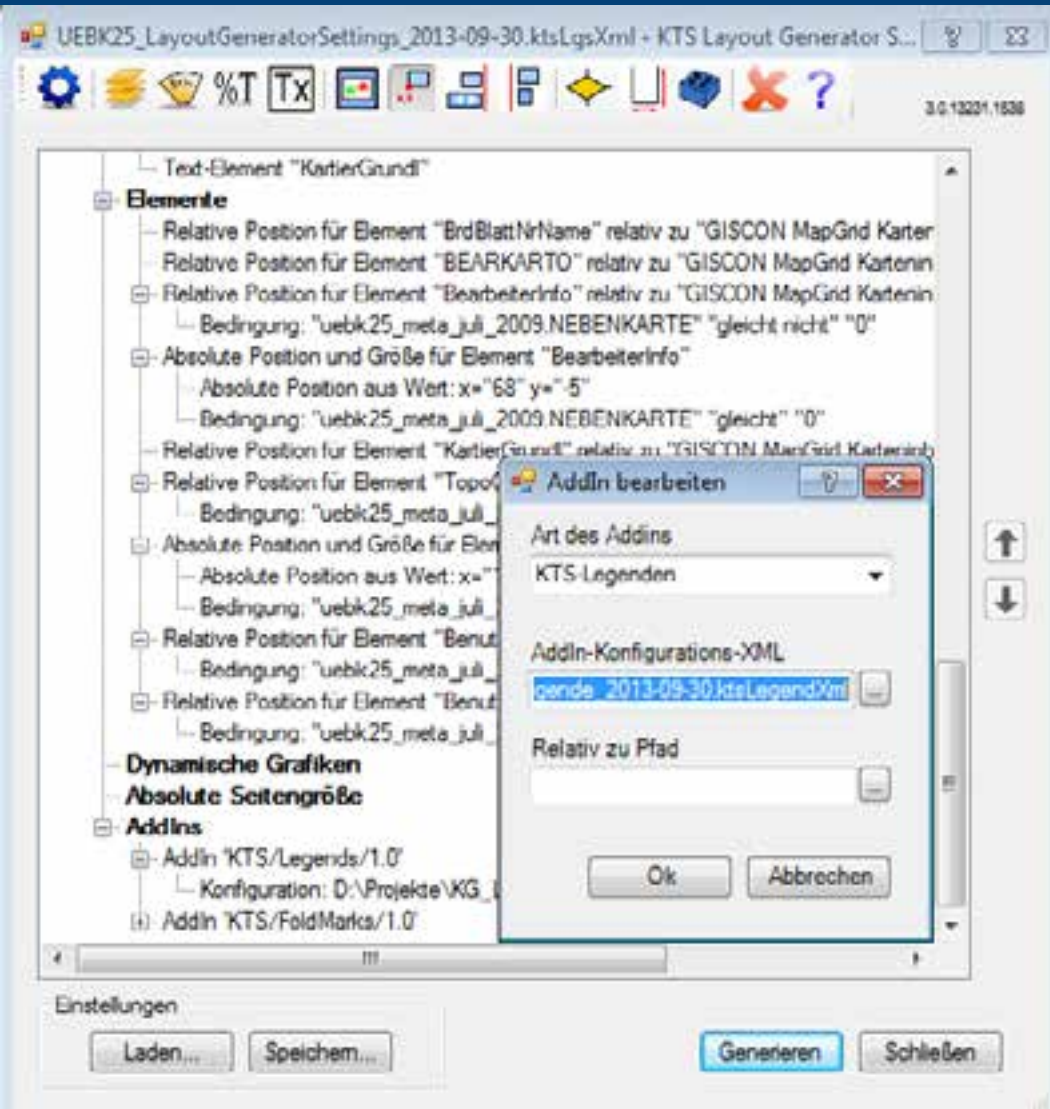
UEBK25_LayoutGeneratorSettings_2013-09-30.ktsLgsXml - KTS Layout Generator S...

%T Tx

3.0.13231.1536

Text-Element "KartierGrundl"
Elemente
Relative Position für Element "BrdBlattNrName" relativ zu "GISCON MapGrid Karter
Relative Position für Element "BEARKARTO" relativ zu "GISCON MapGrid Kartenin
Relative Position für Element "BearbeiterInfo" relativ zu "GISCON MapGrid Kartenin
Bedingung: "uebk25_meta_juli_2009.NEBENKARTE" "gleicht nicht" "0"
Absolute Position und Größe für Element "BearbeiterInfo"
Absolute Position aus Wert: x="68" y="-5"
Bedingung: "uebk25_meta_juli_2009.NEBENKARTE" "gleicht" "0"
Relative Position für Element "KartierGrundl" relativ zu "GISCON MapGrid Karteninh
Relative Position für Element "Topo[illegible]
Bedingung: "uebk25_meta_juli_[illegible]
Absolute Position und Größe für Elem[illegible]
Absolute Position aus Wert: x="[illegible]
Bedingung: "uebk25_meta_juli_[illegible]
Relative Position für Element "Benut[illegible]
Bedingung: "uebk25_meta_juli_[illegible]
Relative Position für Element "Benut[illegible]
Bedingung: "uebk25_meta_juli_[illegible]
Dynamische Grafiken
Absolute Seitengröße
AddIns
AddIn 'KTS/Legends/1.0'
Konfiguration: D:\Projekte\KG_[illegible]
AddIn 'KTS/FoldMarks/1.0'

AddIn bearbeiten
Art des AddIns
KTS-Legenden
AddIn-Konfigurations-XML
gende_2013-09-30.ktsLegendXml
...
Relativ zu Pfad
...
Ok
Abbrechen

Einstellungen
Laden...
Speichern...
Generieren
Schließen